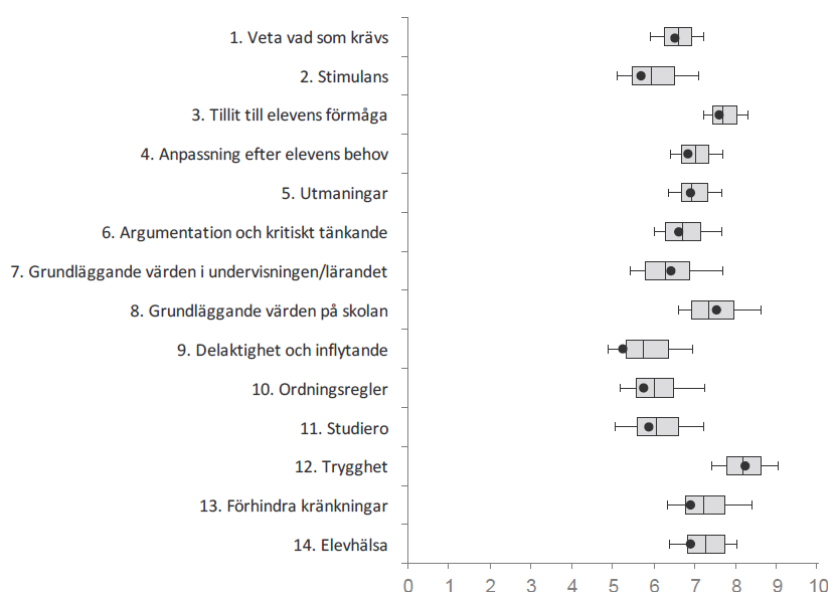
1. Veta vad som krävs
2. Stimulans
3. Tillit till elevens förmåga
4. Anpassning efter elevens behov
5. Utmaningar
6. Argumentation och kritiskt tänkande
7. Grundläggande värden i undervisningen/lärandet
8. Grundläggande värden på skolan
9. Delaktighet och inflytande
10. Ordningsregler
11. Studiero
12. Trygghet
13. Förhindra kränkningar
14. Elevhälsa

0 1 2 3 4 5 6 7 8 9 10